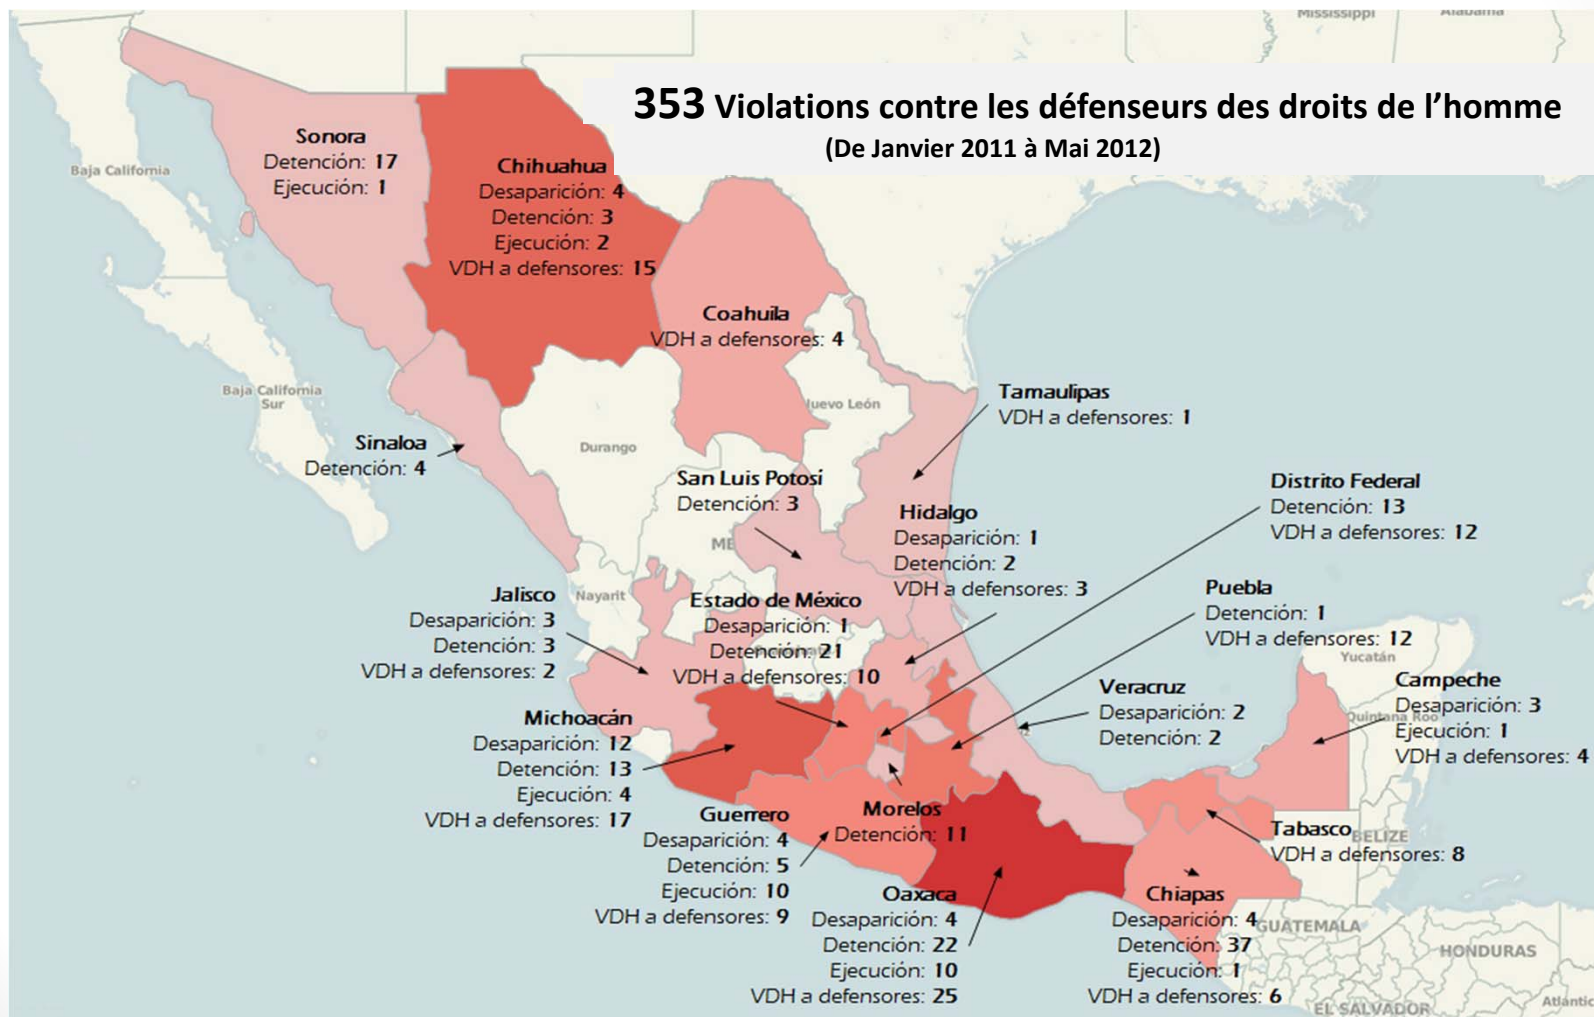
Mississippi Alabama

**353** Violations contre les défenseurs des droits de l'homme
(De Janvier 2011 à Mai 2012)

Baja California

Sonora
Detención: 17
Ejecución: 1

Chihuahua
Desaparición: 4
Detención: 3
Ejecución: 2
VDH a defensores: 15

Coahuila
VDH a defensores: 4

Baja California Sur

Nuevo León

Tamaulipas
VDH a defensores: 1

Sinaloa
Detención: 4

Durango

San Luis Potosí
Detención: 3

Distrito Federal
Detención: 13
VDH a defensores: 12

Hidalgo
Desaparición: 1
Detención: 2
VDH a defensores: 3

ME

Jalisco
Desaparición: 3
Detención: 3
VDH a defensores: 2

Nayarit

Estado de México
Desaparición: 1
Detención: 21
VDH a defensores: 10

Puebla
Detención: 1
VDH a defensores: 12

Yucatán

Campeche
Desaparición: 3
Ejecución: 1
VDH a defensores: 4

Quintana Roo

Veracruz
Desaparición: 2
Detención: 2

Michoacán
Desaparición: 12
Detención: 13
Ejecución: 4
VDH a defensores: 17

Guerrero
Desaparición: 4
Detención: 5
Ejecución: 10
VDH a defensores: 9

Morelos
Detención: 11

Tabasco
VDH a defensores: 8

BELIZE

Oaxaca
Desaparición: 4
Detención: 22
Ejecución: 10
VDH a defensores: 25

Chiapas
Desaparición: 4
Detención: 37
Ejecución: 1
VDH a defensores: 6

GUATEMALA

HONDURAS

EL SALVADOR

Atlantic